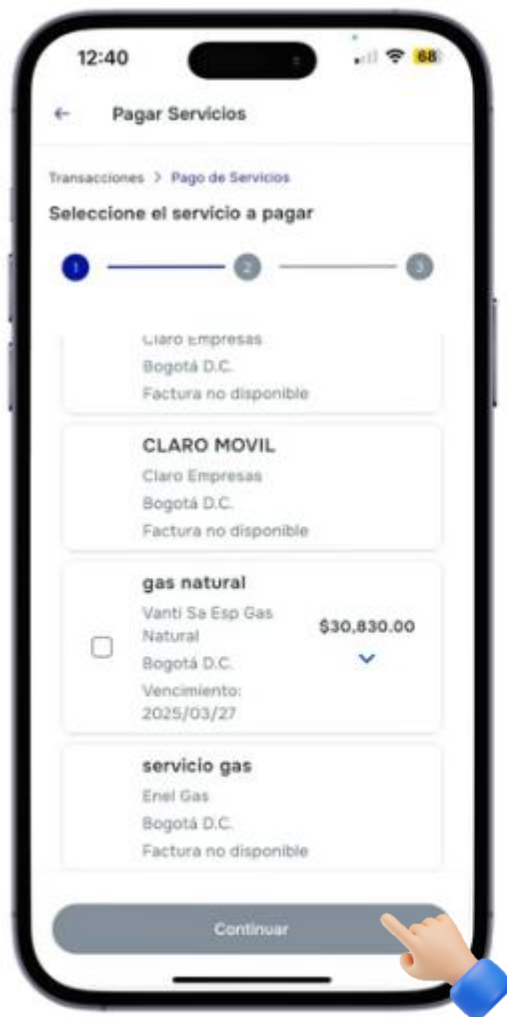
12:40
68

Pagar Servicios

Transacciones > Pago de Servicios

Seleccione el servicio a pagar

1 2 3

Claro Empresas
Bogotá D.C.
Factura no disponible

CLARO MOVIL
Claro Empresas
Bogotá D.C.
Factura no disponible

gas natural
Vanti Sa Esp Gas Natural
Bogotá D.C.
Vencimiento: 2025/03/27
$30,830.00

servicio gas
Enel Gas
Bogotá D.C.
Factura no disponible

Continuar